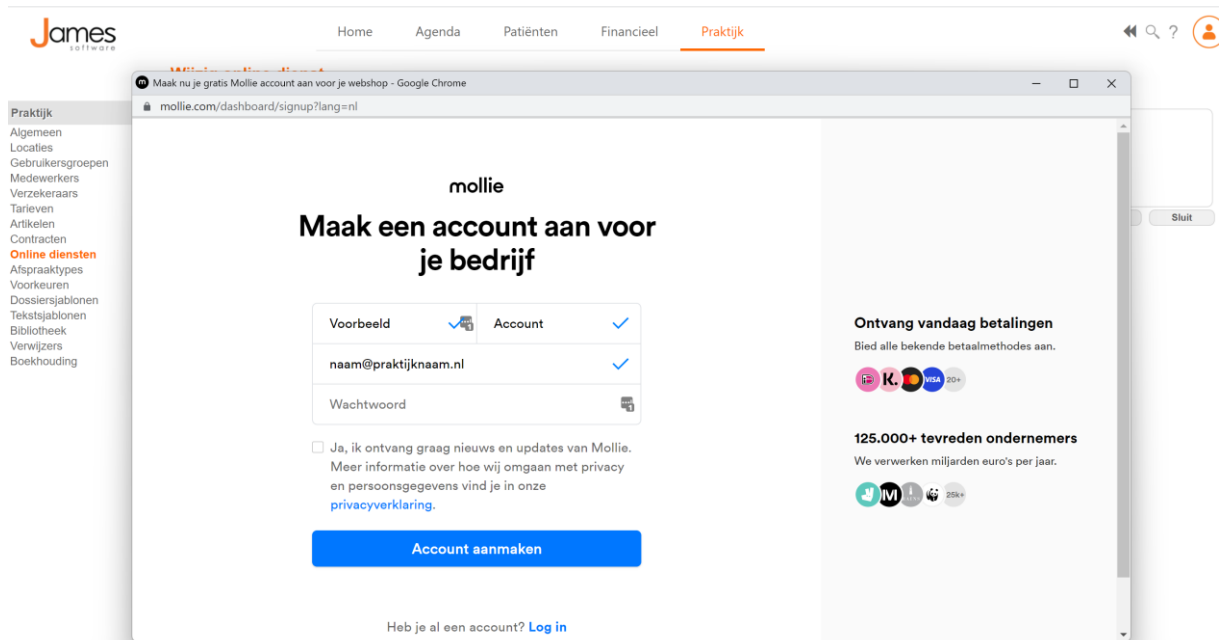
James software

Home Agenda Patiënten Financieel Praktijk

Praktijk
Algemeen
Locaties
Gebruikersgroepen
Medewerkers
Verzekeraars
Tarieven
Artikelen
Contracten
Online diensten
Afspraaktypes
Voorkeuren
Dossiersjablonen
Tekstsjablonen
Bibliotheek
Verwijzers
Boekhouding

Sluit

Maak nu je gratis Mollie account aan voor je webshop - Google Chrome
mollie.com/dashboard/signup?lang=nl

mollie

Maak een account aan voor je bedrijf

Voorbeeld
Account
naam@praktijknaam.nl
Wachtwoord

Ja, ik ontvang graag nieuws en updates van Mollie. Meer informatie over hoe wij omgaan met privacy en persoonsgegevens vind je in onze privacyverklaring.

Account aanmaken

Heb je al een account? Log in

Ontvang vandaag betalingen
Bied alle bekende betaalmethodes aan.
K. VISA 20+

125.000+ tevreden ondernemers
We verwerken miljarden euro's per jaar.
25k+